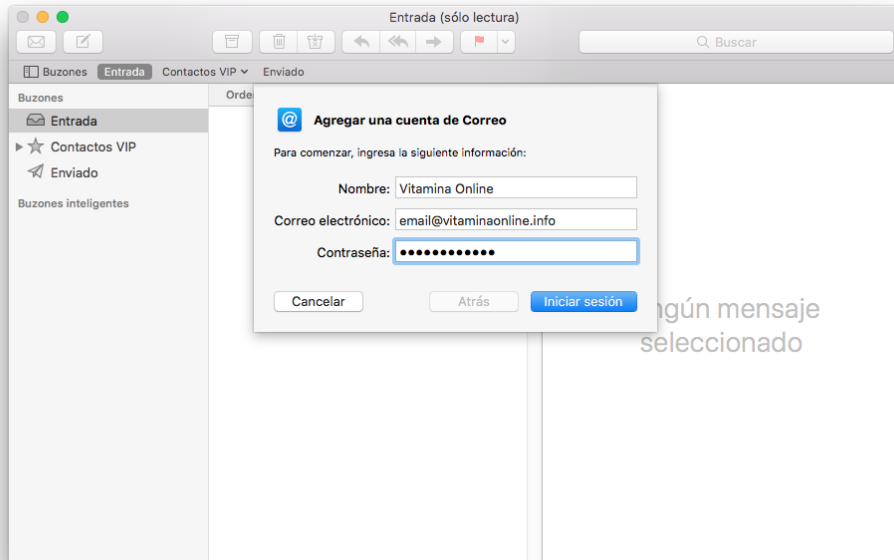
Entrada (sólo lectura)

Buscar

Buzones Entrada Contactos VIP Enviado

Buzones
Entrada
Contactos VIP
Enviado

Buzones inteligentes

Orde

Agregar una cuenta de Correo

Para comenzar, ingresa la siguiente información:

Nombre: Vitamina Online
Correo electrónico: email@vitaminaonline.info
Contraseña: ●●●●●●●●●●●●●

Cancelar Atrás Iniciar sesión

gún mensaje seleccionado